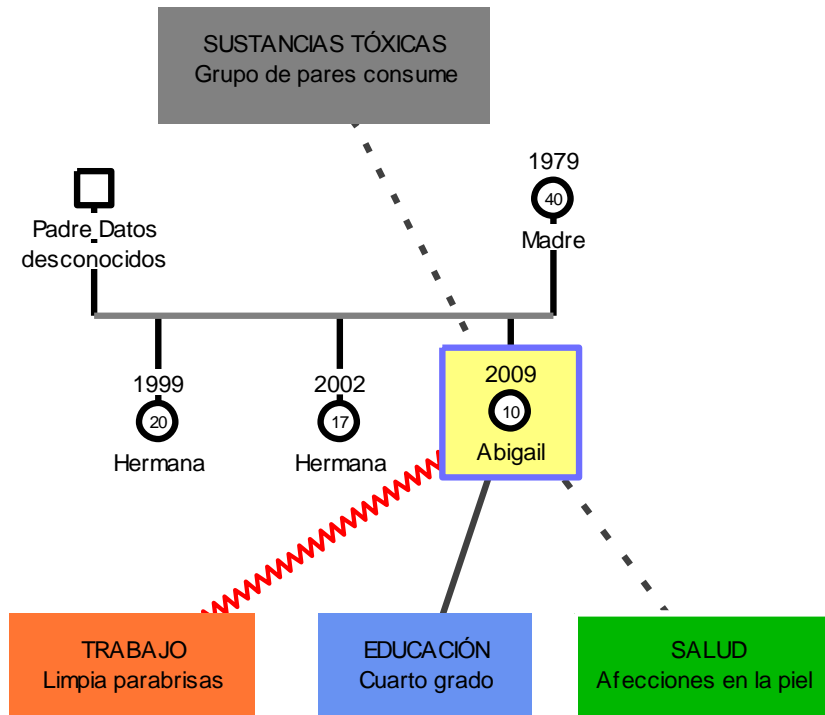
SUSTANCIAS TÓXICAS
Grupo de pares consume

Padre Datos desconocidos

1979
40
Madre

1999
20
Hermana

2002
17
Hermana

2009
10
Abigail

TRABAJO
Limpia parabrisas

EDUCACIÓN
Cuarto grado

SALUD
Afecciones en la piel